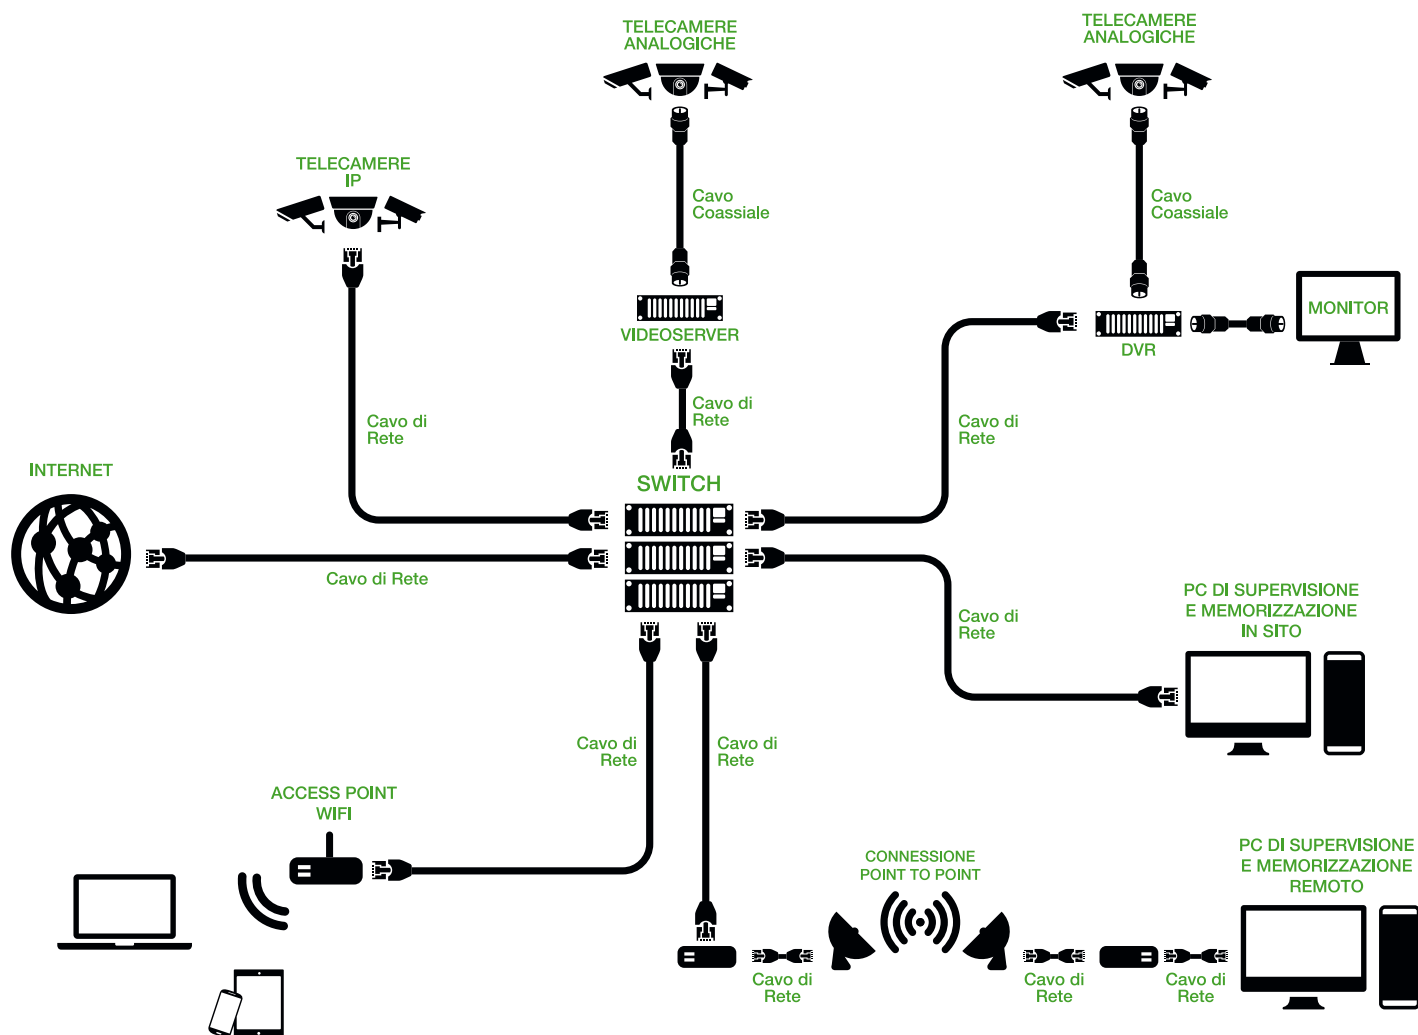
TELECAMERE ANALOGICHE

TELECAMERE ANALOGICHE

TELECAMERE IP

Cavo Coassiale

Cavo Coassiale

VIDEOSERVER

MONITOR

DVR

Cavo di Rete

Cavo di Rete

Cavo di Rete

INTERNET

SWITCH

Cavo di Rete

Cavo di Rete

PC DI SUPERVISIONE E MEMORIZZAZIONE IN SITO

Cavo di Rete

Cavo di Rete

ACCESS POINT WIFI

CONNESSIONE POINT TO POINT

PC DI SUPERVISIONE E MEMORIZZAZIONE REMOTO

Cavo di Rete

Cavo di Rete

Cavo di Rete